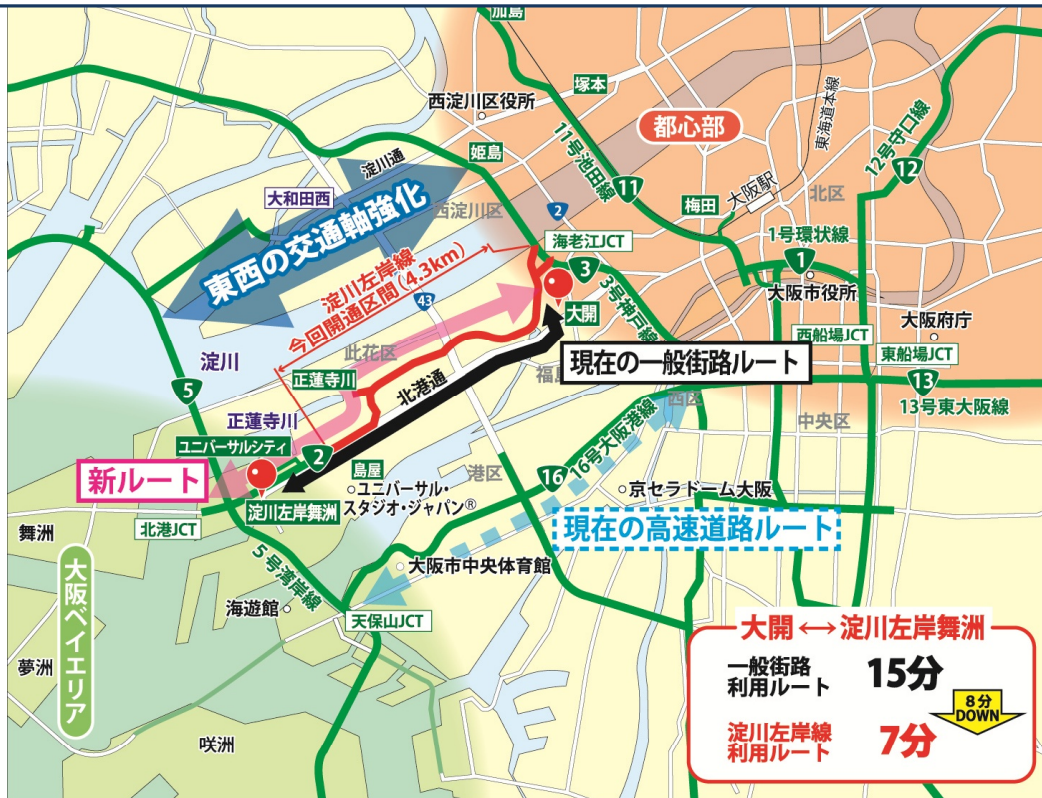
加島
塚本
西淀川区役所
都心部
東海道本線
12号守口線
11号池田線
姫島
淀川通
大和田西
東西の交通軸強化
西淀川区
梅田
大阪駅
北区
海老江JCT
1号環状線
淀川左岸線
今回開通区間（4.3km）
3号神戸線
大阪市役所
大開
西船場JCT
大阪府庁
淀川
此花区
現在の一般街路ルート
東船場JCT
正蓮寺川
北港通
福島
13号東大阪線
正蓮寺川
西区
中央区
ユニバーサルシティ
16号大阪港線
新ルート
島屋
港区
京セラドーム大阪
ユニバーサル・スタジオ・ジャパン®
北港JCT
淀川左岸舞洲
現在の高速道路ルート
舞洲
5号湾岸線
大阪ベイエリア
大阪市中央体育館
海遊館
天保山JCT
大開 ⟷ 淀川左岸舞洲
夢洲
一般街路利用ルート 15分
8分DOWN
淀川左岸線利用ルート 7分
咲洲
5
2
3
43
11
12
1
13
16
2